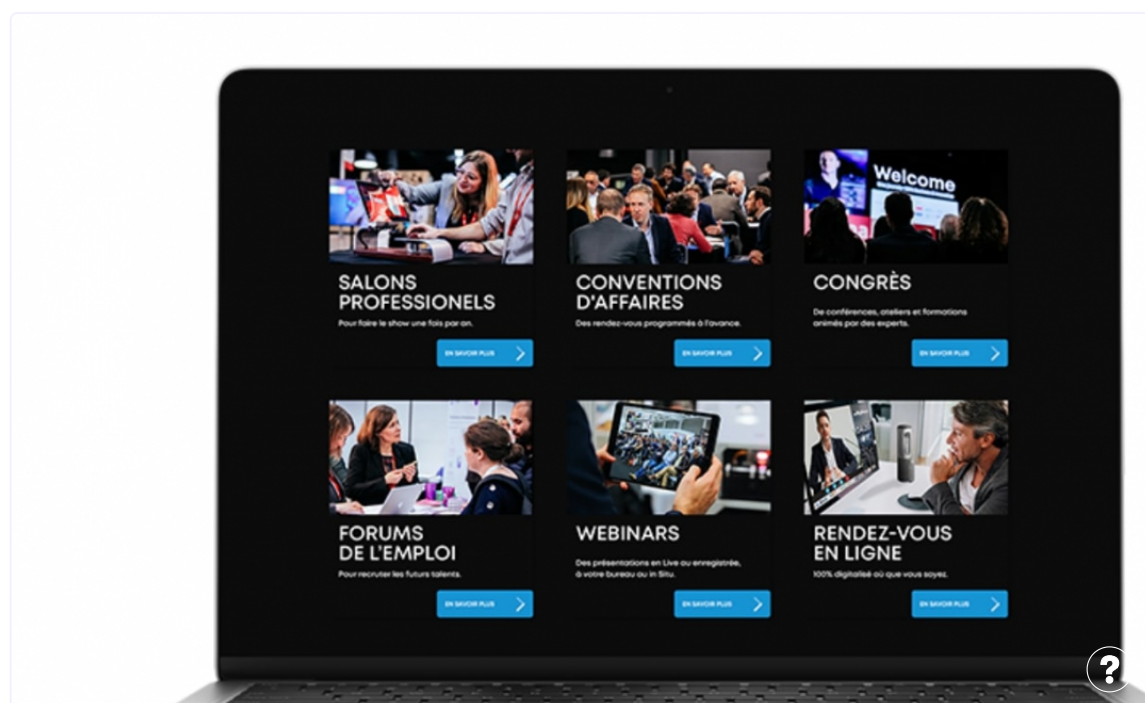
SALONS PROFESSIONELS

Pour faire le show une fois par an.

EN SAVOIR PLUS

CONVENTIONS D'AFFAIRES

Des rendez-vous programmés à l'avance.

EN SAVOIR PLUS

Welcome

CONGRÈS

De conférences, ateliers et formations animés par des experts.

EN SAVOIR PLUS

FORUMS DE L'EMPLOI

Pour recruter les futurs talents.

EN SAVOIR PLUS

WEBINARS

Des présentations en Live ou enregistrée, à votre bureau ou in Situ.

EN SAVOIR PLUS

RENDEZ-VOUS EN LIGNE

100% digitalisé où que vous soyez.

EN SAVOIR PLUS

?